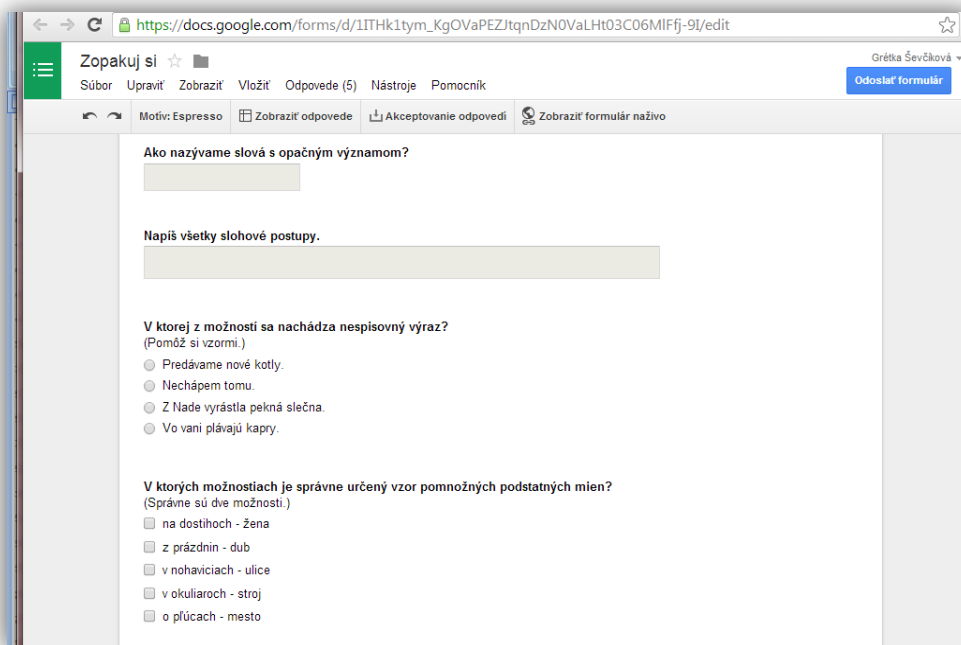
https://docs.google.com/forms/d/1ITHk1tym_KgOVaPEZJtqnDzN0VaLHt03C06MlFfj-9I/edit

Zopakuj si

Súbor Upraviť Zobraziť Vložiť Odpovede (5) Nástroje Pomocník

Grétka Ševčíková

Odoslať formulár

Motív: Espresso Zobraziť odpovede Akceptovanie odpovedí Zobraziť formulár naživo

Ako nazývame slová s opačným významom?

Napíš všetky slohové postupy.

V ktorej z možností sa nachádza nespisovný výraz?
(Pomôž si vzormi.)

Predávame nové kotly.
Nechápem tomu.
Z Nade vyrástla pekná slečna.
Vo vani plávajú kapry.

V ktorých možnostiach je správne určený vzor pomnožných podstatných mien?
(Správne sú dve možnosti.)

na dostihoch - žena
z prázdnin - dub
v nohaviciach - ulice
v okuliaroch - stroj
o pľúcach - mesto